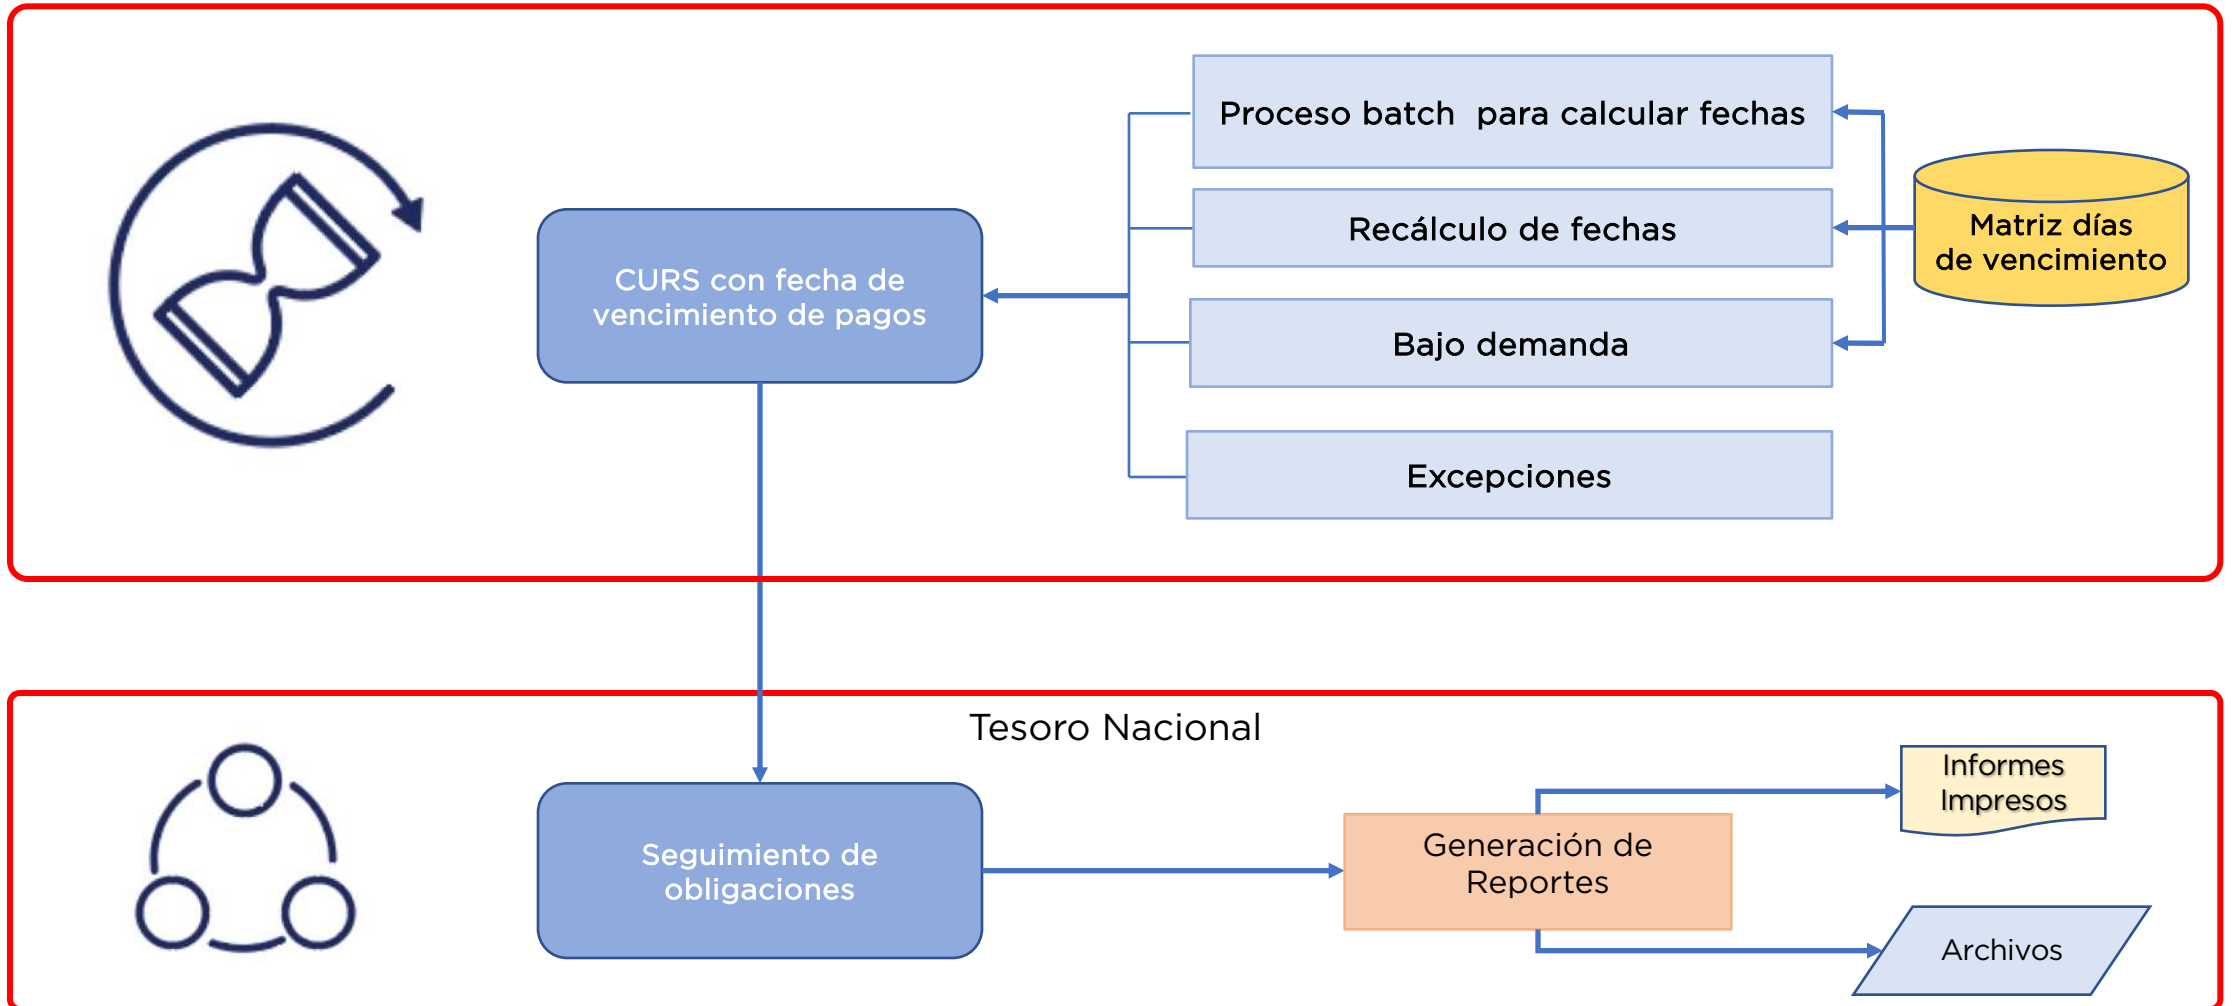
CURS con fecha de vencimiento de pagos

Proceso batch para calcular fechas

Recálculo de fechas

Bajo demanda

Excepciones

Matriz días de vencimiento

Tesoro Nacional

Seguimiento de obligaciones

Generación de Reportes

Informes Impresos

Archivos